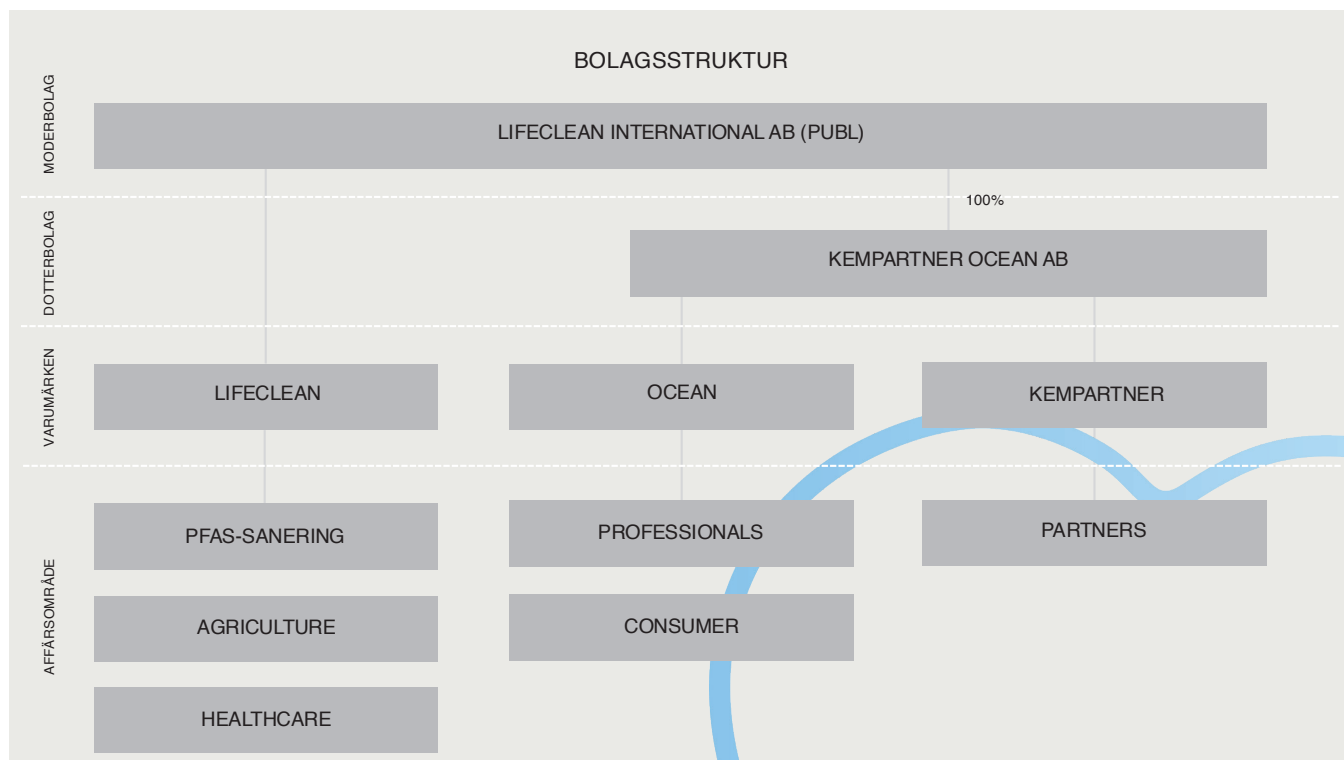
BOLAGSSTRUKTUR

MODERBOLAG

LIFECLEAN INTERNATIONAL AB (PUBL)

100%

DOTTERBOLAG

KEMPARTNER OCEAN AB

VARUMÄRKEN

LIFECLEAN

OCEAN

KEMPARTNER

AFFÄRSOMRÅDE

PFAS-SANERING

AGRICULTURE

HEALTHCARE

PROFESSIONALS

CONSUMER

PARTNERS